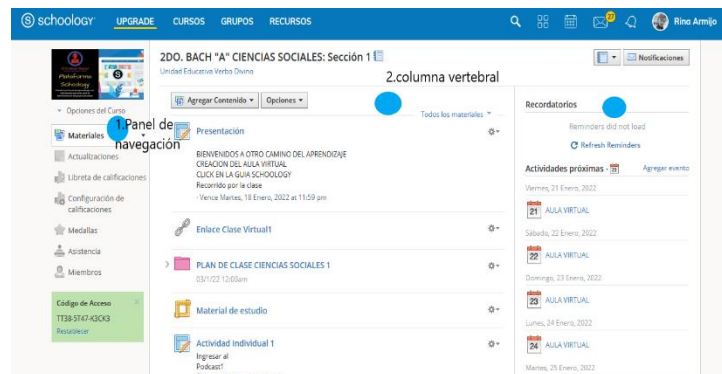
schoology UPGRADE CURSOS GRUPOS RECURSOS 27 Rina Armijo

Plataforma Schoology

2DO. BACH "A" CIENCIAS SOCIALES: Sección 1
Unidad Educativa Verbo Divino

Notificaciones

2.columna vertebral

Opciones del Curso

Agregar Contenido ▾ Opciones ▾

Todos los materiales ▾

Materiales

1.Panel de navegación

Actualizaciones

Libreta de calificaciones

Configuración de calificaciones

Medallas

Asistencia

Miembros

Código de Acceso
TT38-5T47-K3CK3
Restablecer

Presentación

BIENVENIDOS A OTRO CAMINO DEL APRENDIZAJE
CREACION DEL AULA VIRTUAL
CLICK EN LA GUIA SCHOOLOGY
Recorrido por la clase
· Vence Martes, 18 Enero, 2022 at 11:59 pm

Enlace Clase Virtual1

PLAN DE CLASE CIENCIAS SOCIALES 1
03/1/22 12:03am

Material de estudio

Actividad Individual 1
Ingresar al
Podcast1

Recordatorios

Reminders did not load
Refresh Reminders

Actividades próximas
Agregar evento

Viernes, 21 Enero, 2022
21 AULA VIRTUAL

Sábado, 22 Enero, 2022
22 AULA VIRTUAL

Domingo, 23 Enero, 2022
23 AULA VIRTUAL

Lunes, 24 Enero, 2022
24 AULA VIRTUAL

Martes, 25 Enero, 2022